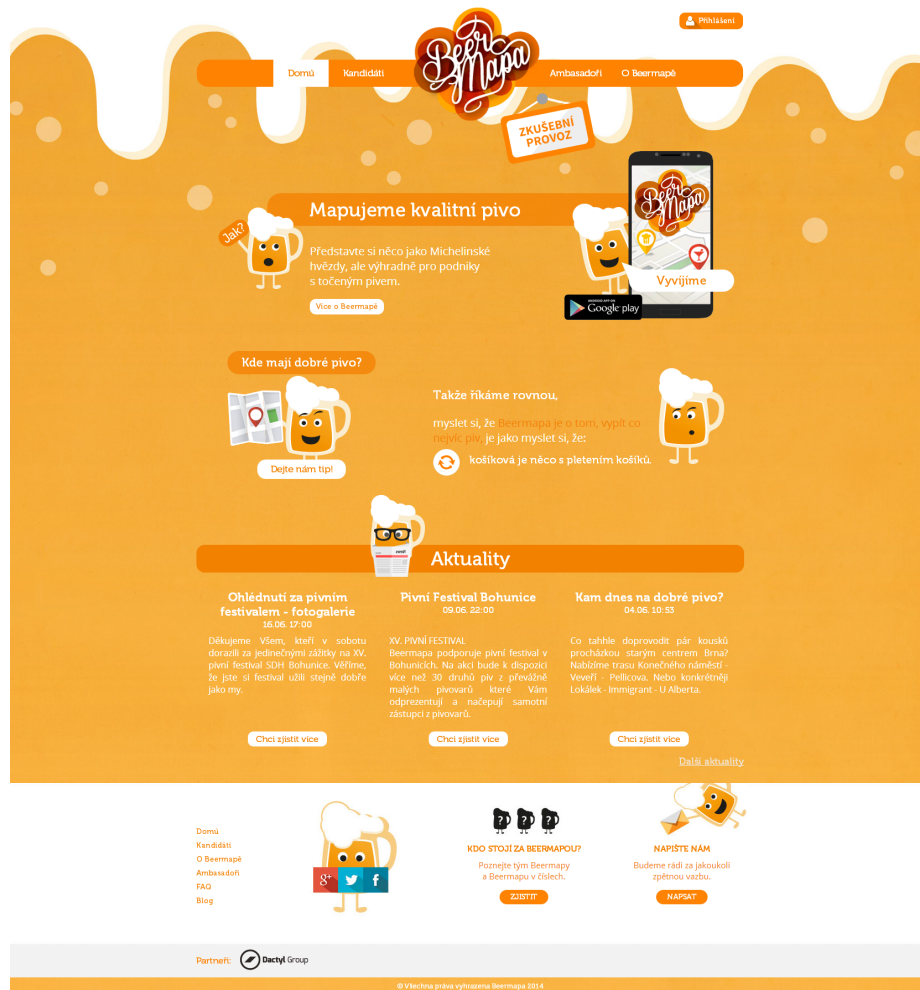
Přihlášení

Domů
Kandidáti
Beer Mapa
Ambasadoři
O Beermapě

ZKUŠEBNÍ PROVOZ

Mapujeme kvalitní pivo

Jak?

Představte si něco jako Michelinské hvězdy, ale výhradně pro podniky s točeným pivem.

Více o Beermapě

Beer Mapa

Vyvíjíme

Google play

Kde mají dobré pivo?

Dejte nám tip!

Takže říkáme rovnou,

myslet si, že Beermapa je o tom, vypít co nejvíc piv, je jako myslet si, že:

košíková je něco s pletením košíků.

Aktuality

Ohlédnutí za pivním festivalem - fotogalerie
16.06. 17:00
Děkujeme Všem, kteří v sobotu dorazili za jedinečnými zážitky na XV. pivní festival SDH Bohunice. Věříme, že jste si festival užili stejně dobře jako my.

Chci zjistit více

Pivní Festival Bohunice
09.06. 22:00
XV. PIVNÍ FESTIVAL
Beermapa podporuje pivní festival v Bohunicích. Na akci bude k dispozici více než 30 druhů piv z převážně malých pivovarů které Vám odprezentují a načepují samotní zástupci z pivovarů.

Chci zjistit více

Kam dnes na dobré pivo?
04.06. 10:53
Co tahle doprovodit pár kousků procházkou starým centrem Brna? Nabízíme trasu Konečného náměstí - Veveří - Pellicova. Nebo konkrétněji Lokálek - Immigrant - U Alberta.

Chci zjistit více

Další aktuality

Domů
Kandidáti
O Beermapě
Ambasadoři
FAQ
Blog

KDO STOJÍ ZA BEERMAPOU?
Poznejte tým Beermapy a Beermapu v číslech.
ZJISTIT

NAPIŠTE NÁM
Budeme rádi za jakoukoli zpětnou vazbu.
NAPSAT

Partneři:
Dactyl Group

© Všechna práva vyhrazena Beermapa 2014